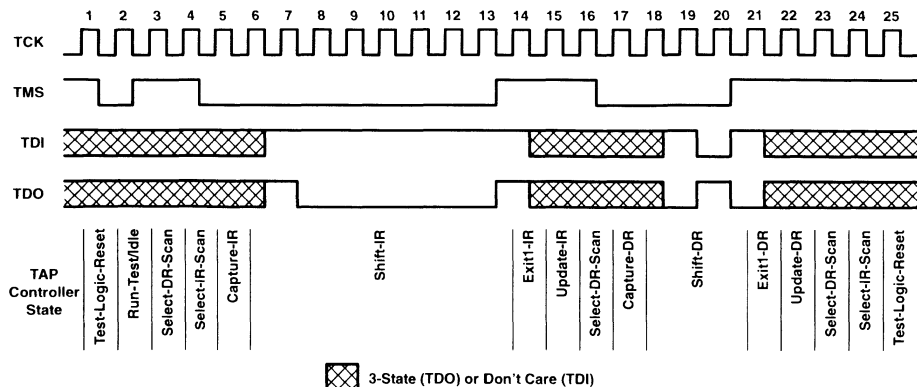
1 2 3 4 5 6 7 8 9 10 11 12 13 14 15 16 17 18 19 20 21 22 23 24 25

TCK

TMS

TDI

TDO

TAP Controller State

Test-Logic-Reset
Run-Test/Idle
Select-DR-Scan
Select-IR-Scan
Capture-IR
Shift-IR
Exit1-IR
Update-IR
Select-DR-Scan
Capture-DR
Shift-DR
Exit1-DR
Update-DR
Select-DR-Scan
Select-IR-Scan
Test-Logic-Reset

3-State (TDO) or Don't Care (TDI)